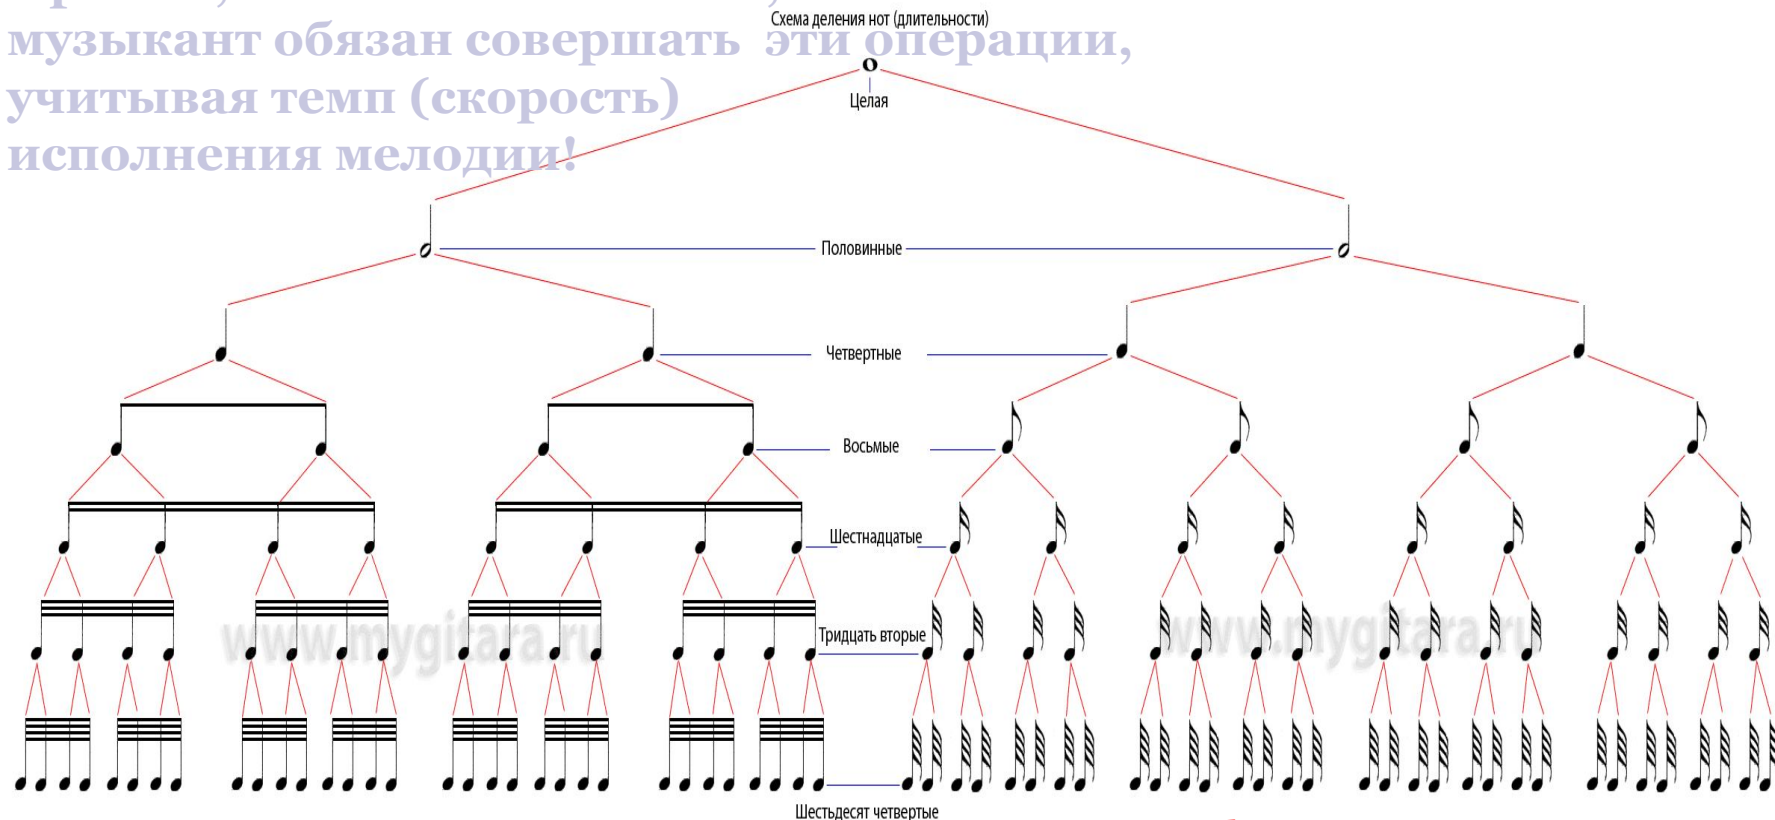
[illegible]
музыкант обязан совершать эти операции, учитывая темп (скорость) исполнения мелодии!

Схема деления нот (длительности)

Целая

Половинные

Четвертные

Восьмые

Шестнадцатые

Тридцать вторые

Шестьдесят четвертые

www.mygitara.ru

www.mygitara.ru